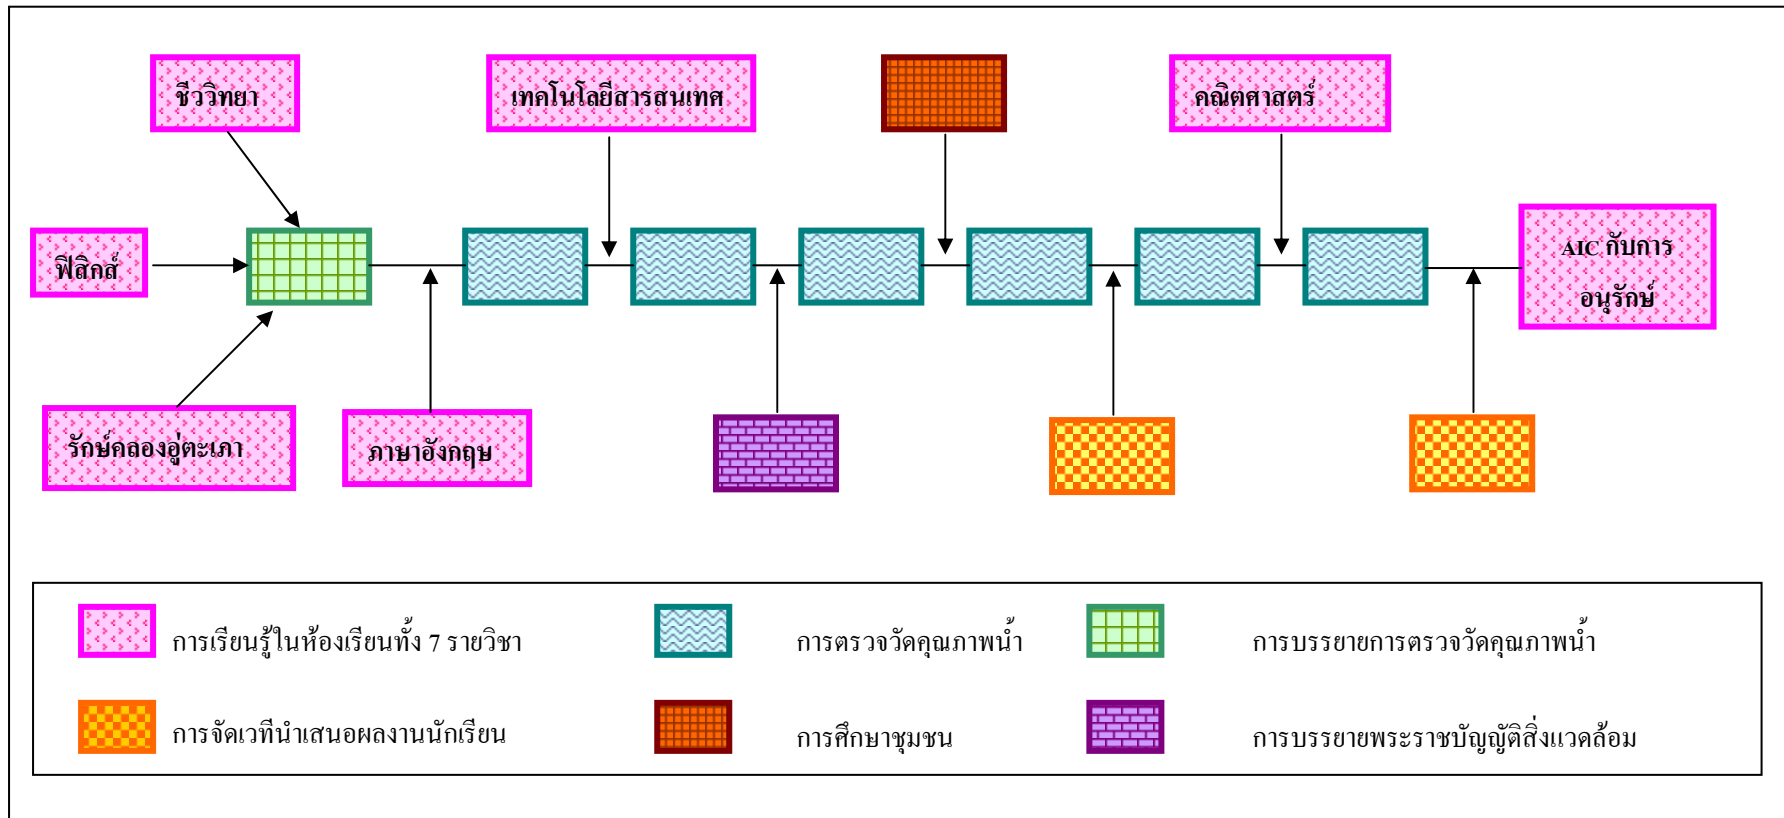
ชีววิทยา

เทคโนโลยีสารสนเทศ

คณิตศาสตร์

ฟิสิกส์

AIC กับการอนุรักษ์

รักษ์คลองอู่ตะเภา

ภาษาอังกฤษ

การเรียนรู้ในห้องเรียนทั้ง 7 รายวิชา

การตรวจวัดคุณภาพน้ำ

การบรรยายการตรวจวัดคุณภาพน้ำ

การจัดเวทีนำเสนอผลงานนักเรียน

การศึกษาชุมชน

การบรรยายพระราชบัญญัติสิ่งแวดล้อม